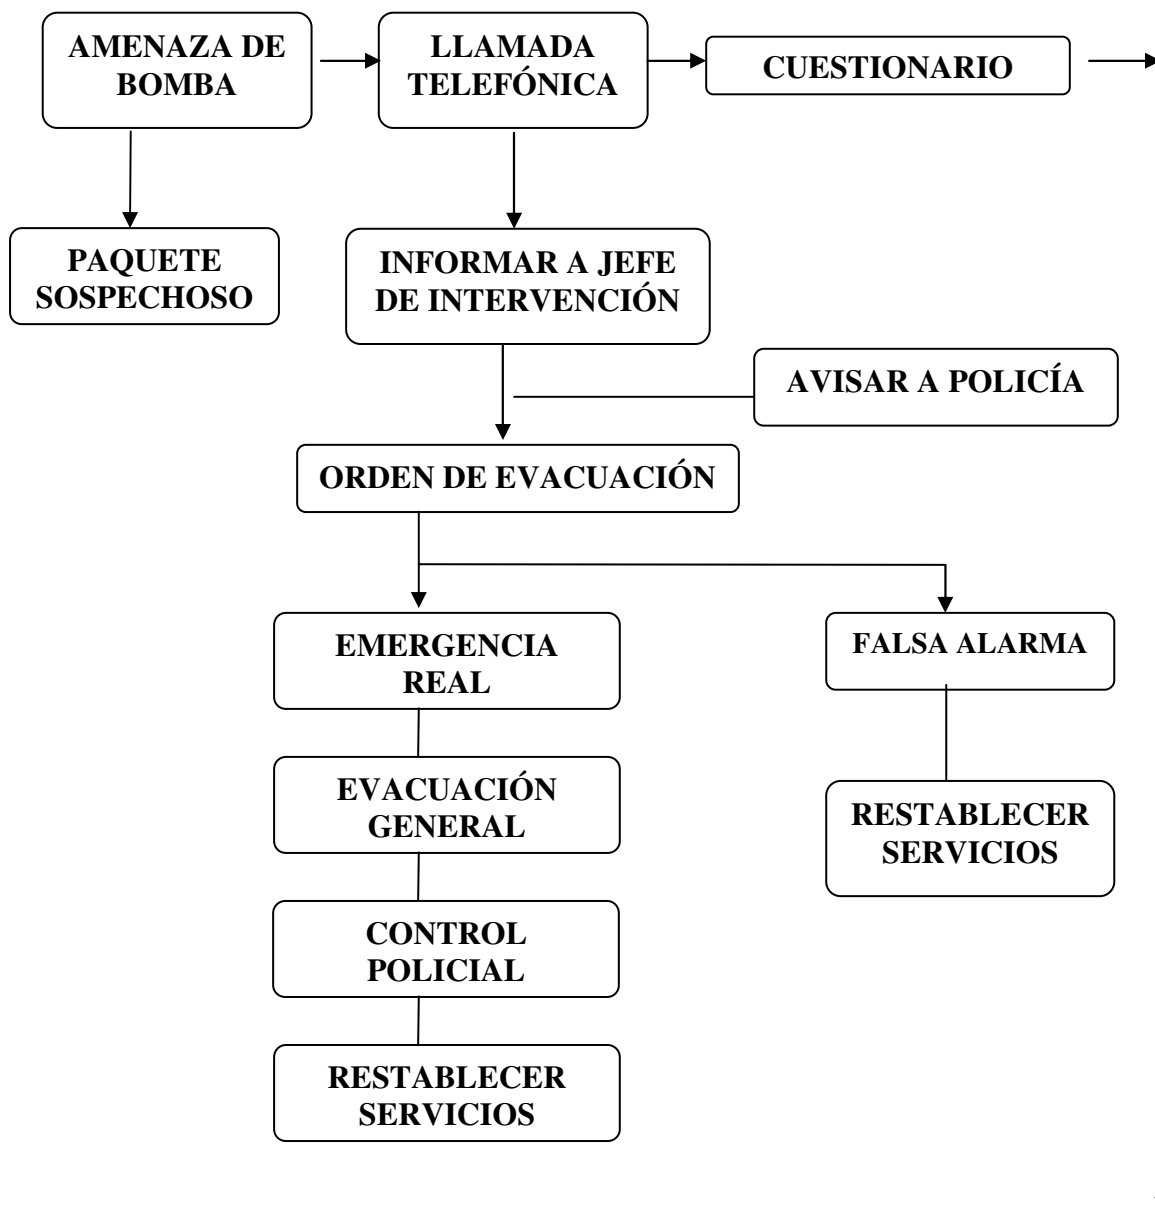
AMENAZA DE BOMBA

LLAMADA TELEFÓNICA

CUESTIONARIO

PAQUETE SOSPECHOSO

INFORMAR A JEFE DE INTERVENCIÓN

AVISAR A POLICÍA

ORDEN DE EVACUACIÓN

EMERGENCIA REAL

FALSA ALARMA

EVACUACIÓN GENERAL

RESTABLECER SERVICIOS

CONTROL POLICIAL

RESTABLECER SERVICIOS